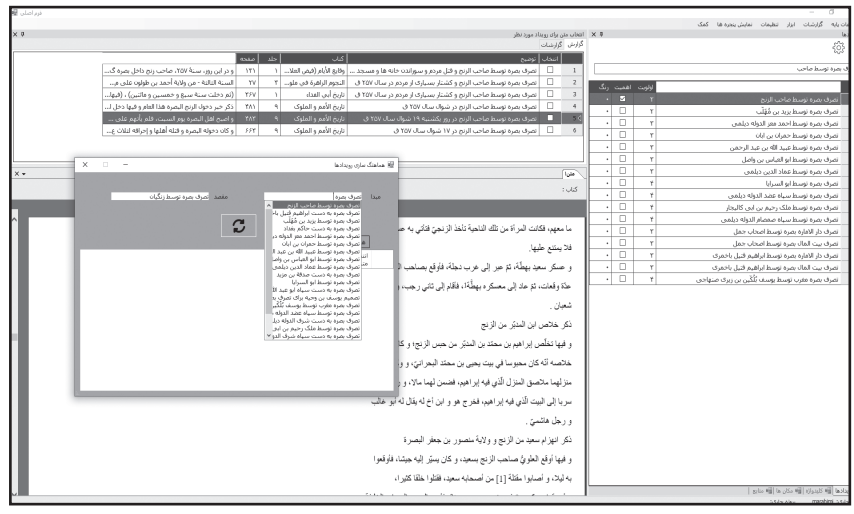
فرم اصلی

اطلاعات پایه گزارشات ابزار تنظیمات نمایش پنجره ها کمک

انتخاب متن برای رویداد مورد نظر
گزارش گزارشات

| | انتخاب | توضیح | کتاب | جلد | صفحه | |
|---|---|---|---|---|---|---|
| 1 | | تصرف بصره توسط صاحب الزنج و قتل مردم و سوزاندن خانه ها و مسجد... | وقايع الأيام (فيض العلا... | 1 | 121 | و در این روز، سنة ۲۵۷، صاحب زنج داخل بصره گ... |
| 2 | | تصرف بصره توسط صاحب الزنج و کشتار بسیاری از مردم در سال ۲۵۷ ق | النجوم الزاهرة في ملو... | 3 | 27 | السنة الثالثة - من ولاية أحمد بن طولون على م... |
| 3 | | تصرف بصره توسط صاحب الزنج و کشتار بسیاری از مردم در سال ۲۵۷ ق | تاريخ ابن الفداء | 1 | 367 | (ثم دخلت سنة سبع وخمسين ومائتين) (فيها)... |
| 4 | | تصرف بصره توسط صاحب الزنج در شوال سال ۲۵۷ ق | تاريخ الأمم و الملوك | 9 | 381 | ذكر خبر دخول الزنج البصرة هذا العام و فيها دخل ا... |
| 5 | | تصرف بصره توسط صاحب الزنج در روز یکشنبه ۱۹ شوال سال ۲۵۷ ق | تاريخ الأمم و الملوك | 9 | 383 | و اصبح اهل البصرة يوم السبت، فلم يأتهم على... |
| 6 | | تصرف بصره توسط صاحب الزنج در ۱۷ شوال سال ۲۵۷ ق | تاريخ الأمم و الملوك | 9 | 663 | و كان دخوله البصرة و قتله أهلها و إحراقه إيلاث و... |

تصرف بصره توسط صاحب

| رنگ | اهمیت | اولویت | |
|---|---|---|---|
| | ☑ | ۲ | تصرف بصره توسط صاحب الزنج |
| | ☐ | ۲ | تصرف بصره توسط يزيد بن المُهَلَّب |
| | ☐ | ۲ | تصرف بصره توسط احمد معز الدوله دیلمی |
| | ☐ | ۲ | تصرف بصره توسط حمران بن ابان |
| | ☐ | ۲ | تصرف بصره توسط عبيد الله بن عبد الرحمن |
| | ☐ | ۲ | تصرف بصره توسط ابو العباس بن واصل |
| | ☐ | ۲ | تصرف بصره توسط ملک رحیم بن ابی کالیجار |
| | ☐ | ۲ | تصرف بصره توسط عماد الدین دیلمی |
| | ☐ | ۲ | تصرف بصره توسط ابو السرايا |
| | ☐ | ۲ | تصرف بصره توسط سپاه عضد الدوله دیلمی |
| | ☐ | ۲ | تصرف بصره توسط صمصام الدوله دیلمی |
| | ☐ | ۲ | تصرف دار الاماره بصره توسط اصحاب جمل |
| | ☐ | ۲ | تصرف بيت المال بصره توسط اصحاب جمل |
| | ☐ | ۲ | تصرف دار الاماره بصره توسط ابراهيم قتيل باخمرى |
| | ☐ | ۲ | تصرف بيت المال بصره توسط ابراهيم قتيل باخمرى |
| | ☐ | ۲ | تصرف بصره مغرب توسط يوسف تُكِّين بن زيري صنهاجي |

هماهنگ سازی رویدادها

مبدا تصرف بصره
مقصد تصرف بصره توسط زنگیان

تصرف بصره توسط صاحب الزنج
تصرف بصره به دست ابراهیم قتیل باخ
تصرف بصره توسط یزید بن المُهَلَّب
تصرف بصره به دست حاکم بغداد
تصرف بصره توسط احمد معز الدوله دی
تصرف بصره توسط حمران بن ابان
تصرف بصره توسط عبيد الله بن عبد ال
تصرف بصره توسط ابو العباس بن واص
تصرف بصره توسط عماد الدین دیلمی
تصرف بصره به دست عبدالله بن مزید
تصرف بصره توسط ابو السرايا
تصرف بصره به دست سپاه ابو عبد الله
تصميم يوسف بن وجيه براي تصرف بص
تصرف بصره مغرب توسط يوسف تُكِّين
تصرف بصره توسط سپاه عضد الدوله د
تصرف بصره به دست ترك الدوله دي
تصرف بصره توسط ملک رحیم بن ابی
تصرف بصره به دست سپاه شرف الدو

متن
کتاب :

ما معهم، فكانت المرأة من تلك الناحية تأخذ الزنجي فتأتي به ح

فلا يمتنع عليها.

و عسكر سعيد بهطّة، ثم عبر إلى غرب دجلة، فأوقع بصاحب ال

جنّة وقعات، ثم عاد إلى معسكره بهطّة، فأقام إلى ثاني رجب،

شعبان.

ذكر خلاص ابن المثنّى من الزنج

و فيها تخلّص إبراهيم بن محمد بن المثنّى من حبس الزنج؛ و كا

خلاصه أنه كان محبوسا في بيت يحيى بن محمد البحراني، و

منزلهما ملاصق المنزل الّذي فيه إبراهيم، فضمن لهما مالا، و

سربا إلى البيت الّذي فيه إبراهيم، فخرج هو و ابن أخ له يقال له أبو غالب

و رجل هاشميّ.

ذكر انهزام سعيد من الزنج و ولاية منصور بن جعفر البصرة

و فيها أوقع العلويّ صاحب الزنج بسعيد، و كان يسيّر إليه جيشا، فأوقعوا

به ليلا، و أصابوا مقتلة [1] من أصحابه سعيد، فقتلوا خلقا كثيرا،